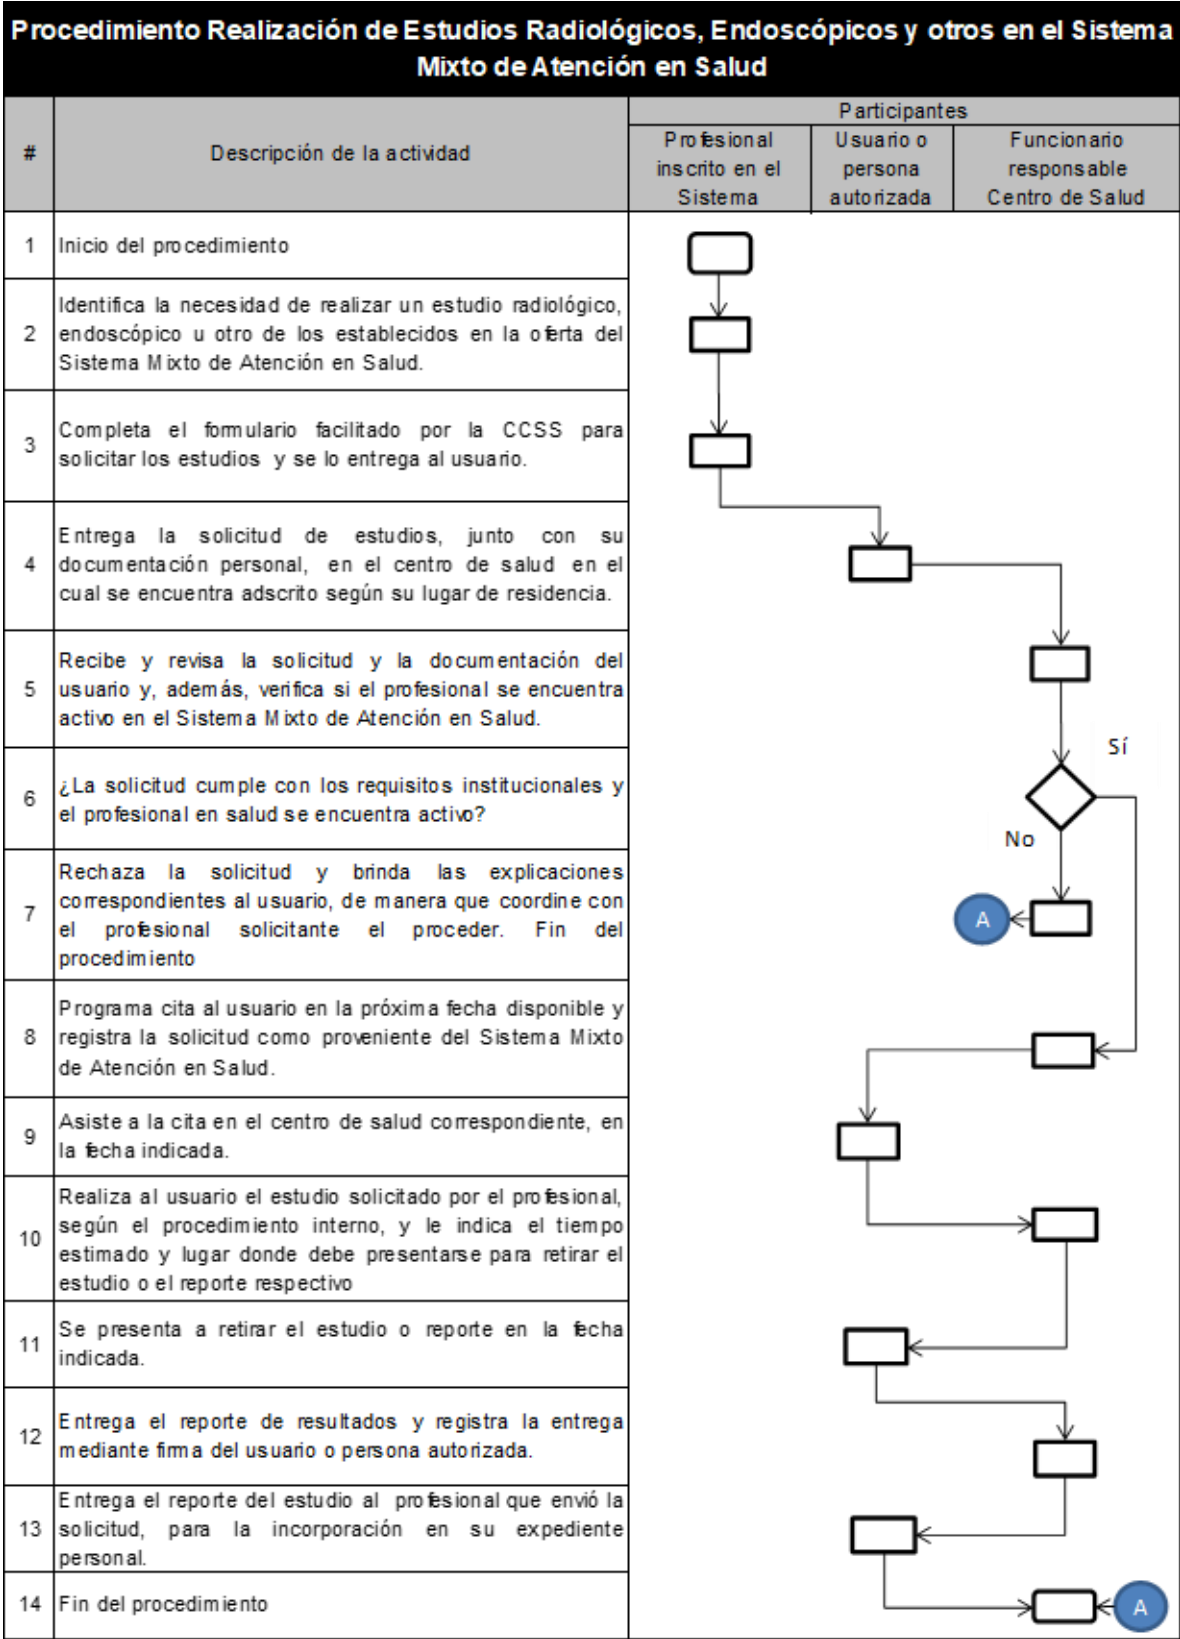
Procedimiento Realización de Estudios Radiológicos, Endoscópicos y otros en el Sistema Mixto de Atención en Salud

| # | Descripción de la actividad | Participantes: Profesional inscrito en el Sistema | Participantes: Usuario o persona autorizada | Participantes: Funcionario responsable Centro de Salud |
|---|---|---|---|---|
| 1 | Inicio del procedimiento | | | |
| 2 | Identifica la necesidad de realizar un estudio radiológico, endoscópico u otro de los establecidos en la oferta del Sistema Mixto de Atención en Salud. | | | |
| 3 | Completa el formulario facilitado por la CCSS para solicitar los estudios y se lo entrega al usuario. | | | |
| 4 | Entrega la solicitud de estudios, junto con su documentación personal, en el centro de salud en el cual se encuentra adscrito según su lugar de residencia. | | | |
| 5 | Recibe y revisa la solicitud y la documentación del usuario y, además, verifica si el profesional se encuentra activo en el Sistema Mixto de Atención en Salud. | | | |
| 6 | ¿La solicitud cumple con los requisitos institucionales y el profesional en salud se encuentra activo? | | | Sí / No |
| 7 | Rechaza la solicitud y brinda las explicaciones correspondientes al usuario, de manera que coordine con el profesional solicitante el proceder. Fin del procedimiento | | A | |
| 8 | Programa cita al usuario en la próxima fecha disponible y registra la solicitud como proveniente del Sistema Mixto de Atención en Salud. | | | |
| 9 | Asiste a la cita en el centro de salud correspondiente, en la fecha indicada. | | | |
| 10 | Realiza al usuario el estudio solicitado por el profesional, según el procedimiento interno, y le indica el tiempo estimado y lugar donde debe presentarse para retirar el estudio o el reporte respectivo | | | |
| 11 | Se presenta a retirar el estudio o reporte en la fecha indicada. | | | |
| 12 | Entrega el reporte de resultados y registra la entrega mediante firma del usuario o persona autorizada. | | | |
| 13 | Entrega el reporte del estudio al profesional que envió la solicitud, para la incorporación en su expediente personal. | | | |
| 14 | Fin del procedimiento | | | A |